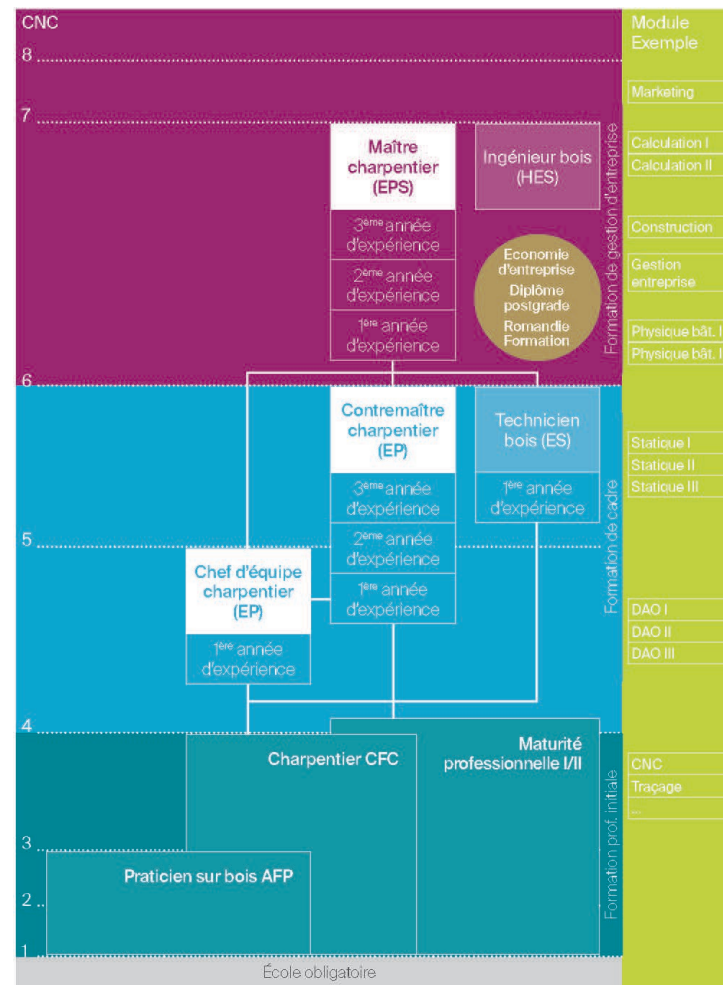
CNC

8

7

6

5

4

3

2

1

Maître charpentier (EPS)

3ème année d'expérience

2ème année d'expérience

1ère année d'expérience

Ingénieur bois (HES)

Economie d'entreprise
Diplôme postgrade
Romandie Formation

Formation de gestion d'entreprise

Contremaître charpentier (EP)

3ème année d'expérience

2ème année d'expérience

1ère année d'expérience

Technicien bois (ES)

1ère année d'expérience

Chef d'équipe charpentier (EP)

1ère année d'expérience

Formation de cadre

Charpentier CFC

Maturité professionnelle I/II

Praticien sur bois AFP

Formation prof. initiale

École obligatoire

Module Exemple

Marketing

Calculation I

Calculation II

Construction

Gestion entreprise

Physique bât. I

Physique bât. I

Statique I

Statique II

Statique III

DAO I

DAO II

DAO III

CNC

Traçage

...